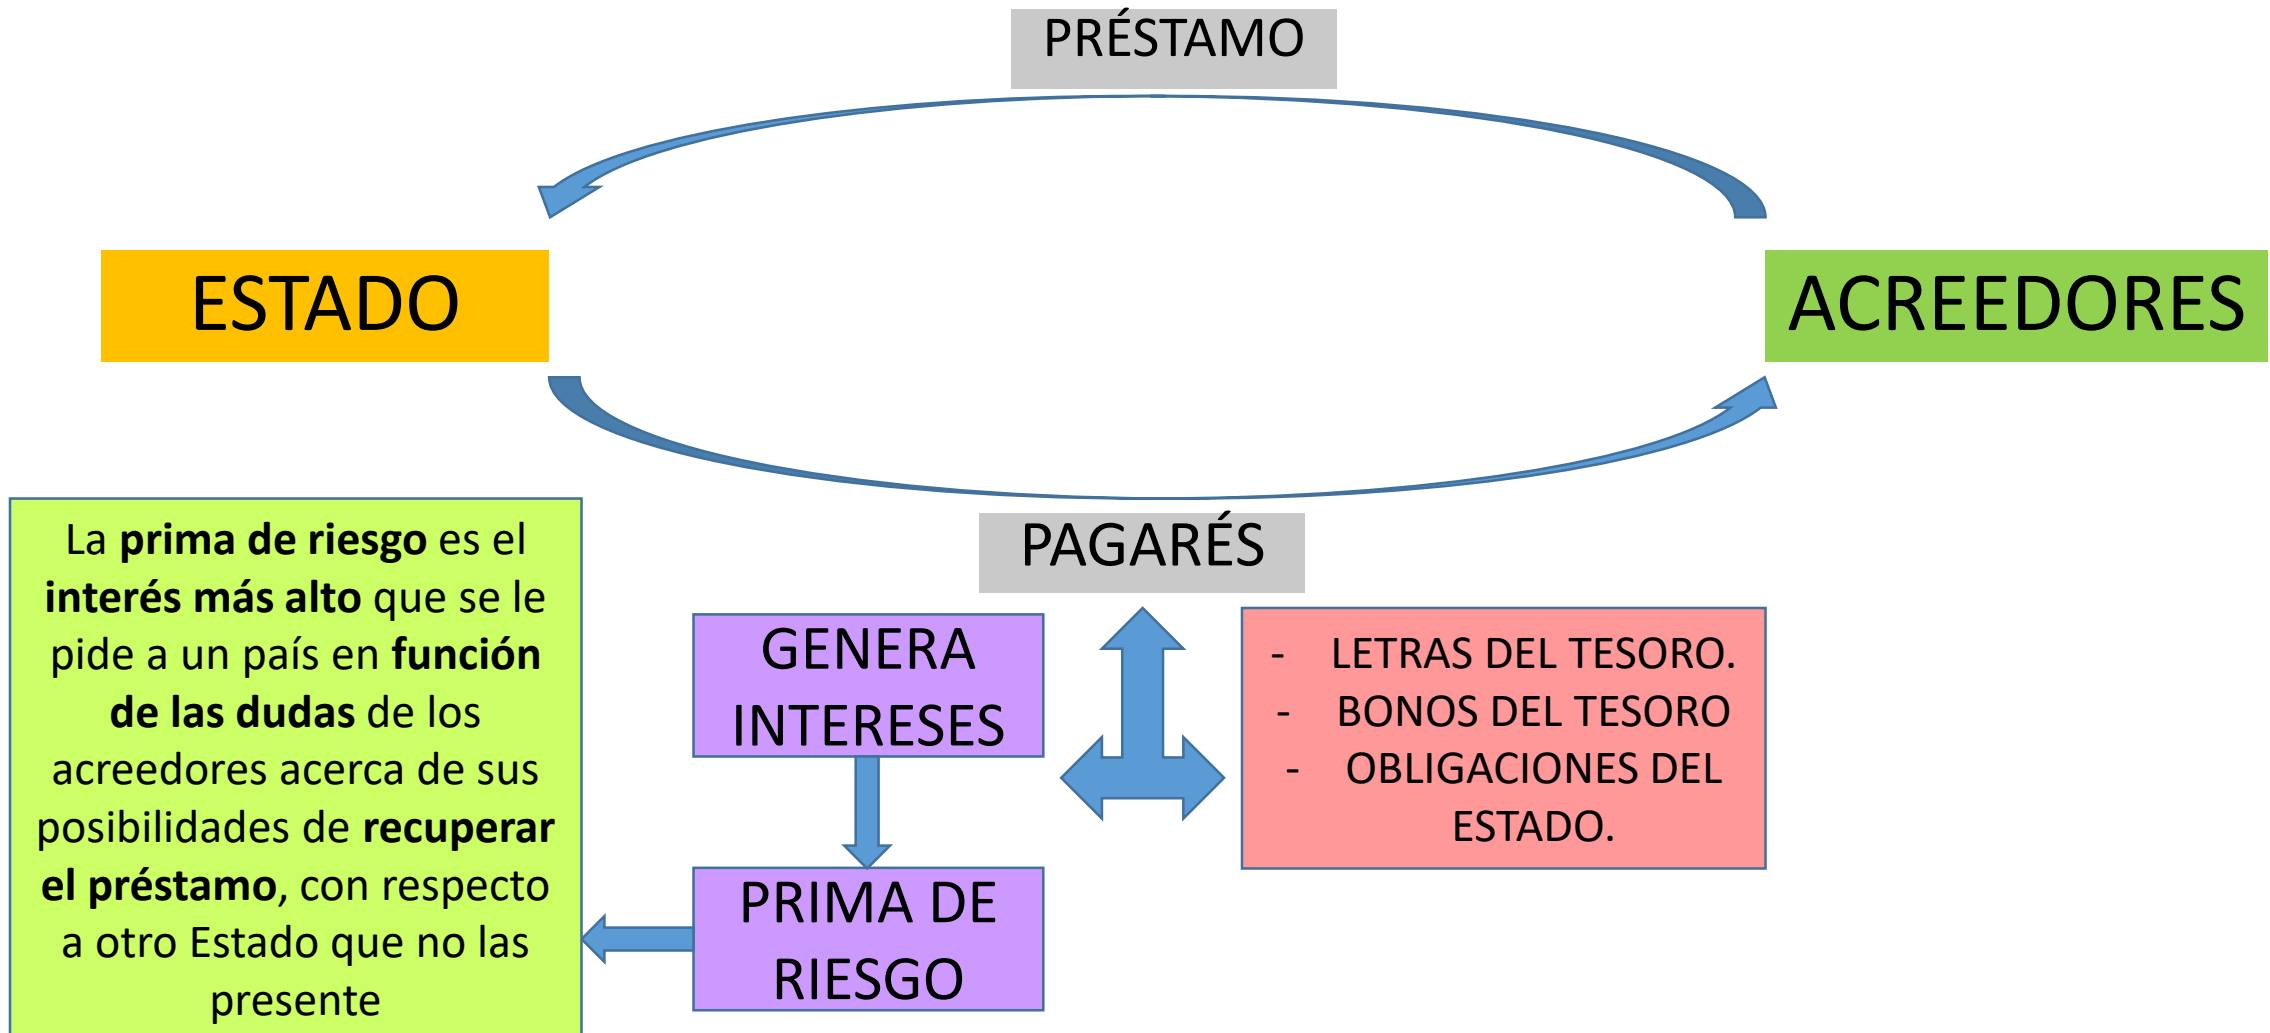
PRÉSTAMO

ESTADO

ACREEDORES

PAGARÉS

La **prima de riesgo** es el **interés más alto** que se le pide a un país en **función de las dudas** de los acreedores acerca de sus posibilidades de **recuperar el préstamo**, con respecto a otro Estado que no las presente

GENERA INTERESES

PRIMA DE RIESGO

- LETRAS DEL TESORO.
- BONOS DEL TESORO
- OBLIGACIONES DEL ESTADO.